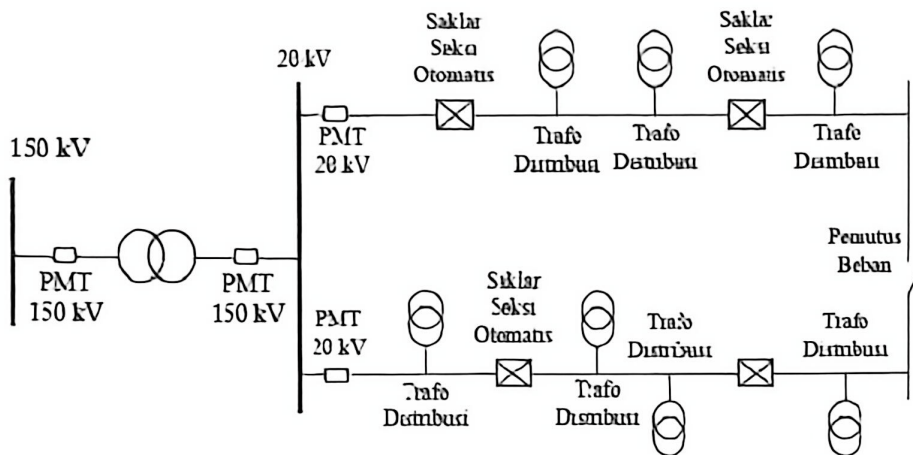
150 kV

PMT
150 kV

PMT
150 kV

20 kV

PMT
20 kV

Saklar
Seksi
Otomatis

Trafo
Distribusi

Trafo
Distribusi

Saklar
Seksi
Otomatis

Trafo
Distribusi

Pemutus
Beban

PMT
20 kV

Trafo
Distribusi

Saklar
Seksi
Otomatis

Trafo
Distribusi

Trafo
Distribusi

Trafo
Distribusi